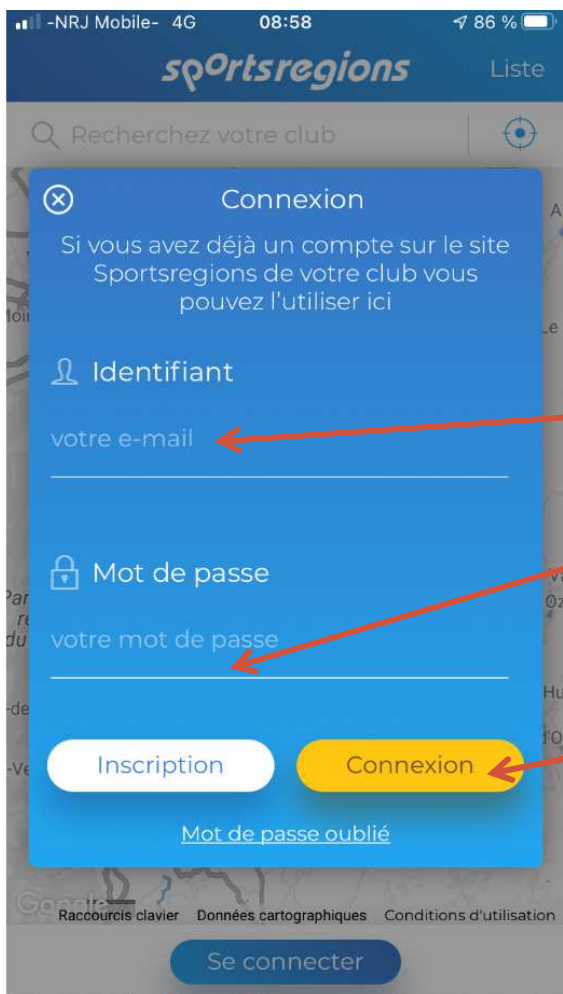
-NRJ Mobile- 4G 08:58 86 %

sportsregions Liste

Recherchez votre club

Connexion

Si vous avez déjà un compte sur le site Sportsregions de votre club vous pouvez l'utiliser ici

Identifiant

votre e-mail

Mot de passe

votre mot de passe

Inscription

Connexion

Mot de passe oublié

Google

Raccourcis clavier Données cartographiques Conditions d'utilisation

Se connecter